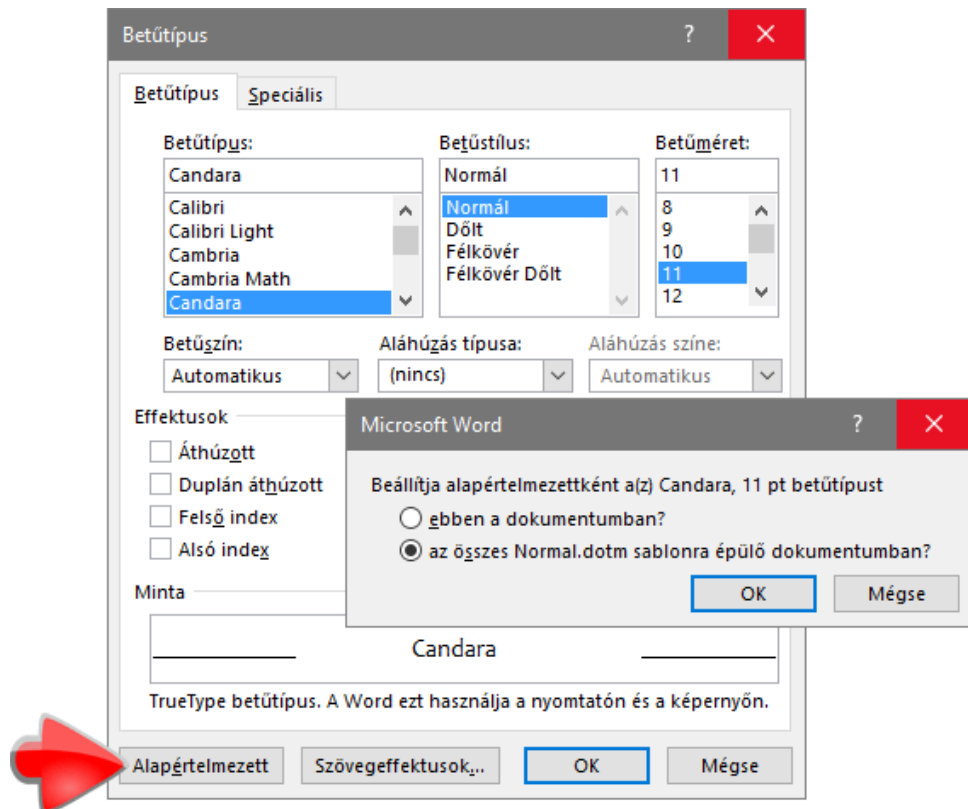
Betűtípus ? ✕

Betűtípus Speciális

Betűtípus:
Candara
Calibri
Calibri Light
Cambria
Cambria Math
Candara

Betűstílus:
Normál
Normál
Dőlt
Félkövér
Félkövér Dőlt

Betűméret:
11
8
9
10
11
12

Betűszín:
Automatikus

Aláhúzás típusa:
(nincs)

Aláhúzás színe:
Automatikus

Effektusok
Áthúzott
Duplán áthúzott
Felső index
Alsó index

Minta
Candara

TrueType betűtípus. A Word ezt használja a nyomtatón és a képernyőn.

Alapértelmezett Szövegeffektusok... OK Mégse

Microsoft Word ? ✕

Beállítja alapértelmezettként a(z) Candara, 11 pt betűtípust
ebben a dokumentumban?
az összes Normal.dotm sablonra épülő dokumentumban?

OK Mégse